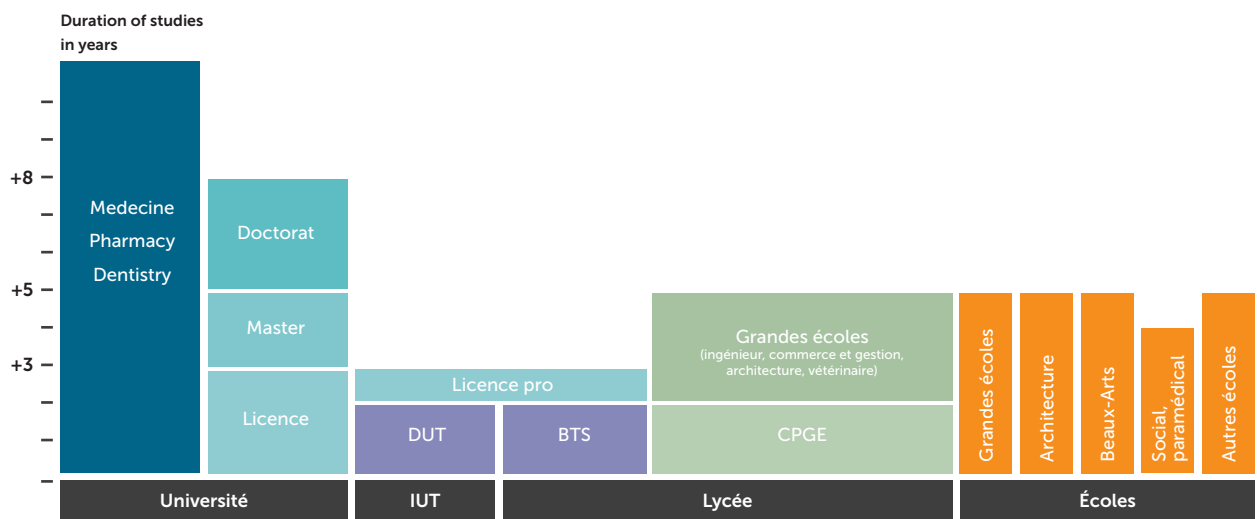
Duration of studies in years

+8
+5
+3

Medecine
Pharmacy
Dentistry

Doctorat

Master

Licence

Licence pro

DUT

BTS

Grandes écoles
(ingénieur, commerce et gestion, architecture, vétérinaire)

CPGE

Grandes écoles

Architecture

Beaux-Arts

Social, paramédical

Autres écoles

Université

IUT

Lycée

Écoles